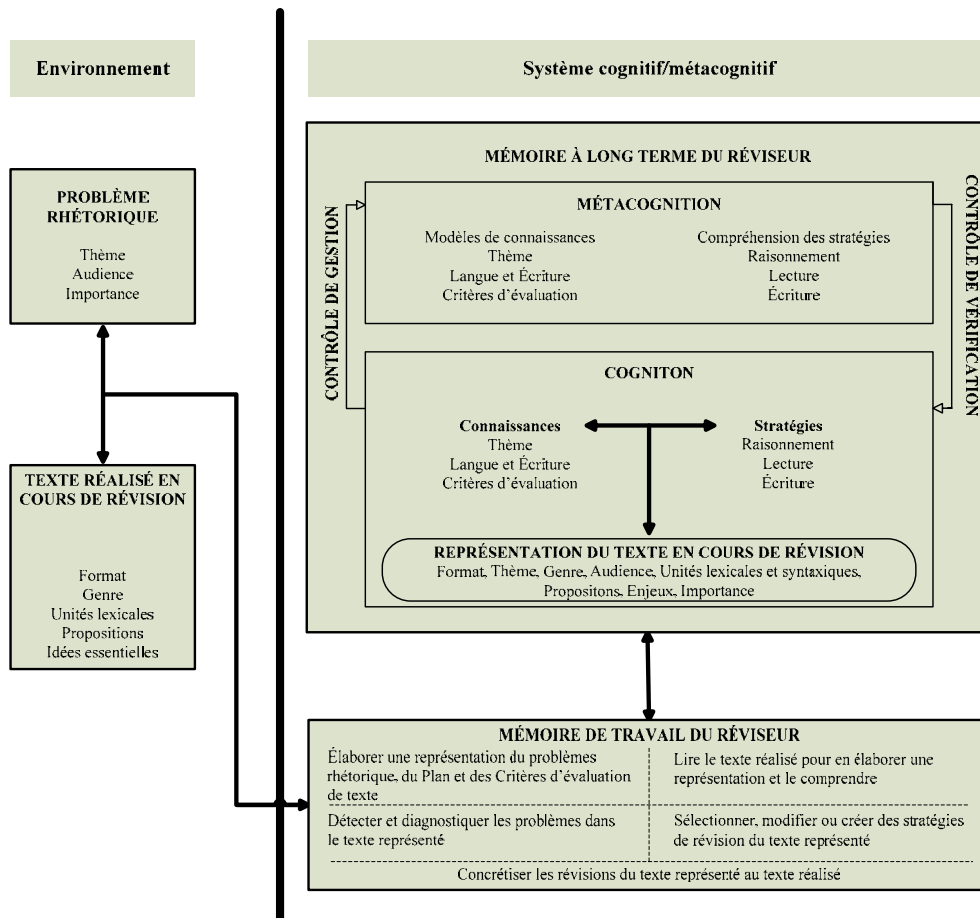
Environnement

Système cognitif/métacognitif

PROBLÈME RHÉTORIQUE

Thème
Audience
Importance

TEXTE RÉALISÉ EN COURS DE RÉVISION

Format
Genre
Unités lexicales
Propositions
Idées essentielles

MÉMOIRE À LONG TERME DU RÉVISEUR

CONTRÔLE DE GESTION

CONTRÔLE DE VÉRIFICATION

MÉTACOGNITION

Modèles de connaissances
Thème
Langue et Écriture
Critères d'évaluation

Compréhension des stratégies
Raisonnement
Lecture
Écriture

COGNITON

Connaissances
Thème
Langue et Écriture
Critères d'évaluation

Stratégies
Raisonnement
Lecture
Écriture

REPRÉSENTATION DU TEXTE EN COURS DE RÉVISION
Format, Thème, Genre, Audience, Unités lexicales et syntaxiques, Propositons, Enjeux, Importance

MÉMOIRE DE TRAVAIL DU RÉVISEUR

Élaborer une représentation du problèmes rhétorique, du Plan et des Critères d'évaluation de texte

Lire le texte réalisé pour en élaborer une représentation et le comprendre

Détecter et diagnostiquer les problèmes dans le texte représenté

Sélectionner, modifier ou créer des stratégies de révision du texte représenté

Concrétiser les révisions du texte représenté au texte réalisé